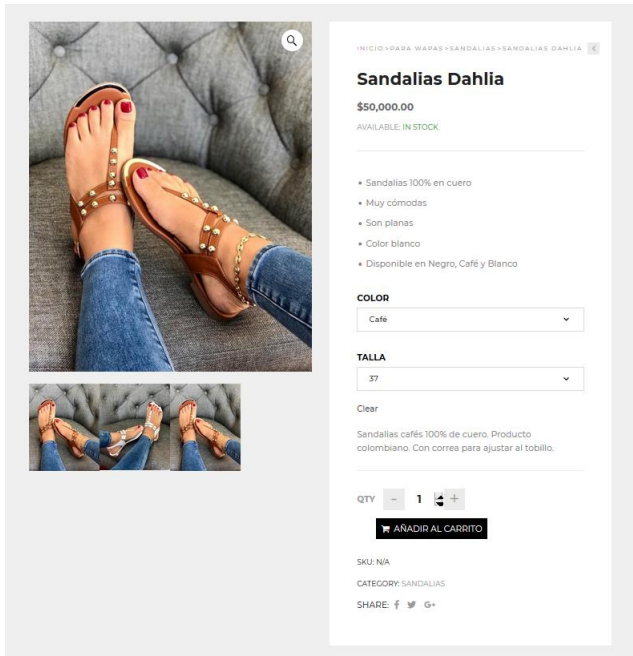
INICIO > PARA WAPAS > SANDALIAS > SANDALIAS DAHLIA

Sandalias Dahlia

$50,000.00

AVAILABLE: IN STOCK

• Sandalias 100% en cuero
• Muy cómodas
• Son planas
• Color blanco
• Disponible en Negro, Café y Blanco

COLOR

Café

TALLA

37

Clear

Sandalias cafés 100% de cuero. Producto colombiano. Con correa para ajustar al tobillo.

QTY – 1 +

AÑADIR AL CARRITO

SKU: N/A

CATEGORY: SANDALIAS

SHARE: f G+